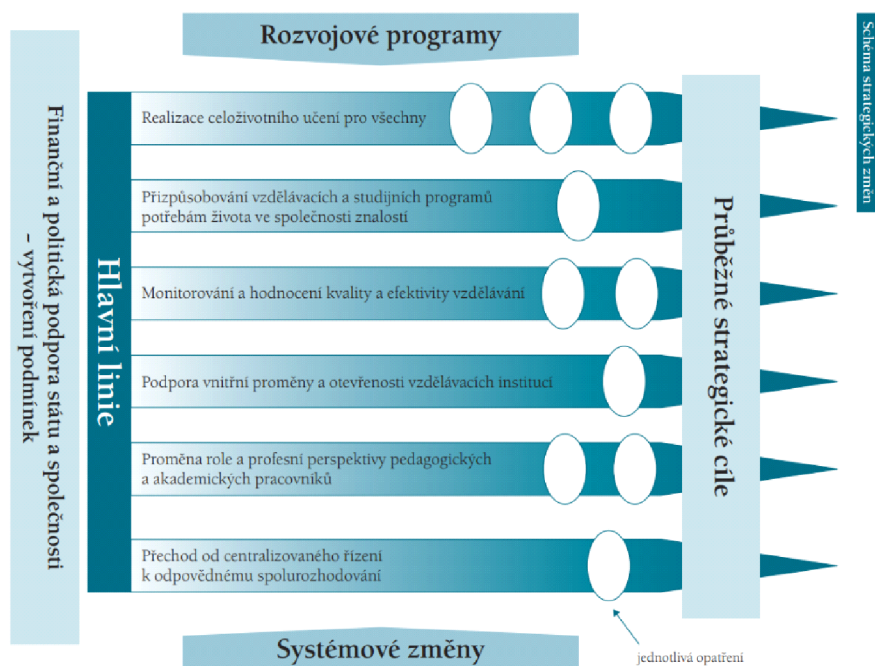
Rozvojové programy

Schéma strategických změn

Finanční a politická podpora státu a společnosti – vytvoření podmínek

Hlavní linie

Realizace celoživotního učení pro všechny

Přizpůsobování vzdělávacích a studijních programů potřebám života ve společnosti znalostí

Monitorování a hodnocení kvality a efektivity vzdělávání

Podpora vnitřní proměny a otevřenosti vzdělávacích institucí

Proměna role a profesní perspektivy pedagogických a akademických pracovníků

Přechod od centralizovaného řízení k odpovědnému spolurozhodování

Průběžné strategické cíle

Systémové změny

jednotlivá opatření